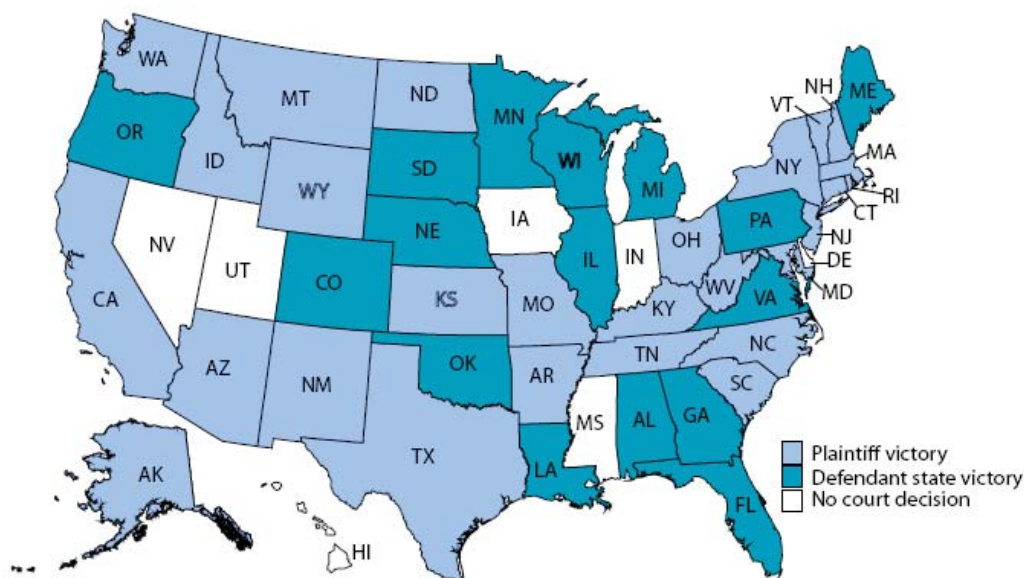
WA
MT
ND
MN
ME
VT
NH
OR
ID
SD
WI
MA
WY
MI
NY
RI
CT
NV
IA
PA
NJ
NE
OH
UT
IN
CO
IL
DE
CA
KS
WV
MO
VA
MD
KY
NC
TN
AZ
OK
NM
AR
SC
MS
AL
GA
TX
LA
AK
FL
HI
Plaintiff victory
Defendant state victory
No court decision